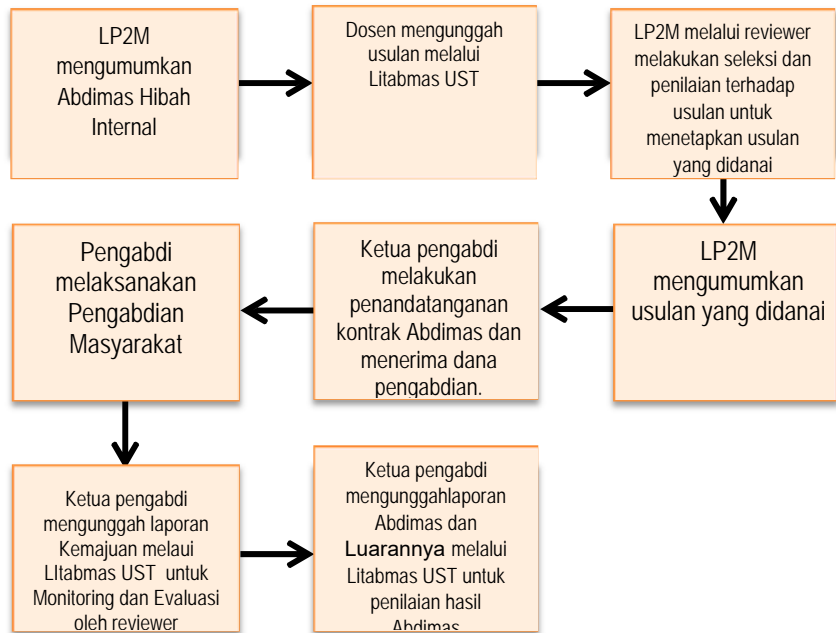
LP2M mengumumkan Abdimas Hibah Internal

Dosen mengunggah usulan melalui Litabmas UST

LP2M melalui reviewer melakukan seleksi dan penilaian terhadap usulan untuk menetapkan usulan yang didanai

LP2M mengumumkan usulan yang didanai

Ketua pengabdi melakukan penandatanganan kontrak Abdimas dan menerima dana pengabdian.

Pengabdi melaksanakan Pengabdian Masyarakat

Ketua pengabdi mengunggah laporan Kemajuan melaui LItabmas UST untuk Monitoring dan Evaluasi oleh reviewer

Ketua pengabdi mengunggahlaporan Abdimas dan Luarannya melalui Litabmas UST untuk penilaian hasil Abdimas